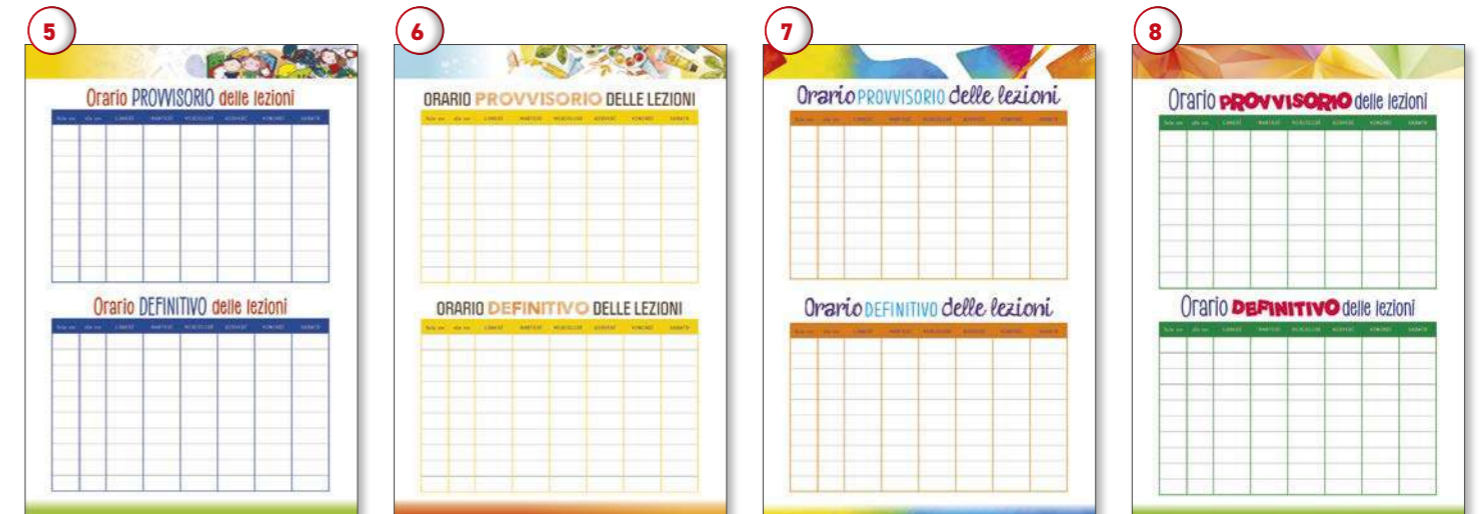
5

Orario PROVVISORIO delle lezioni

Orario DEFINITIVO delle lezioni

6

ORARIO PROVVISORIO DELLE LEZIONI

ORARIO DEFINITIVO DELLE LEZIONI

7

Orario PROVVISORIO delle lezioni

Orario DEFINITIVO delle lezioni

8

Orario PROVVISORIO delle lezioni

Orario DEFINITIVO delle lezioni